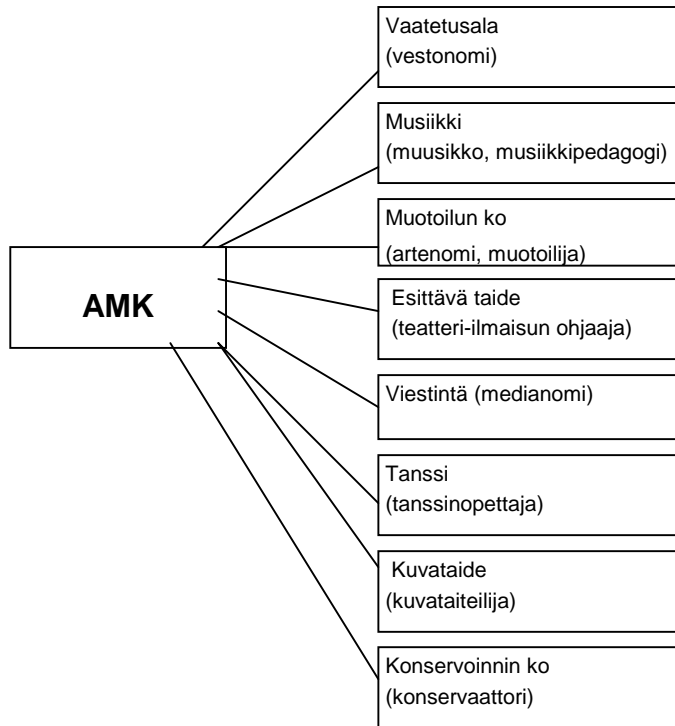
AMK

Vaatetusala
(vestonomi)

Musiikki
(muusikko, musiikkipedagogi)

Muotoilun ko
(artenomi, muotoilija)

Esittävä taide
(teatteri-ilmaisun ohjaaja)

Viestintä (medianomi)

Tanssi
(tanssinopettaja)

Kuvataide
(kuvataiteilija)

Konservoinnin ko
(konservaattori)